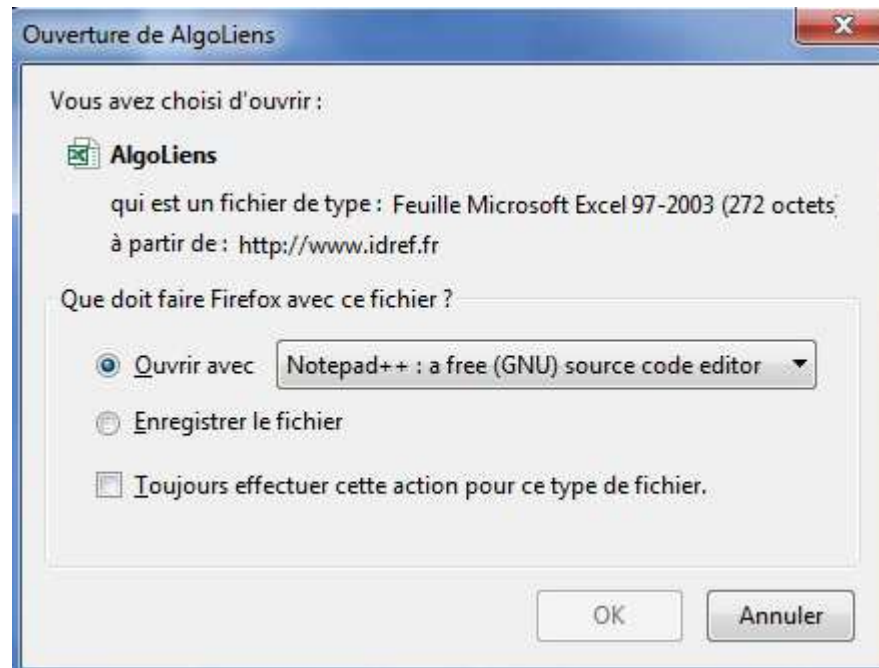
Ouverture de AlgoLiens

Vous avez choisi d'ouvrir :

AlgoLiens

qui est un fichier de type : Feuille Microsoft Excel 97-2003 (272 octets

à partir de : http://www.idref.fr

Que doit faire Firefox avec ce fichier ?

Ouvrir avec Notepad++ : a free (GNU) source code editor

Enregistrer le fichier

Toujours effectuer cette action pour ce type de fichier.

OK Annuler